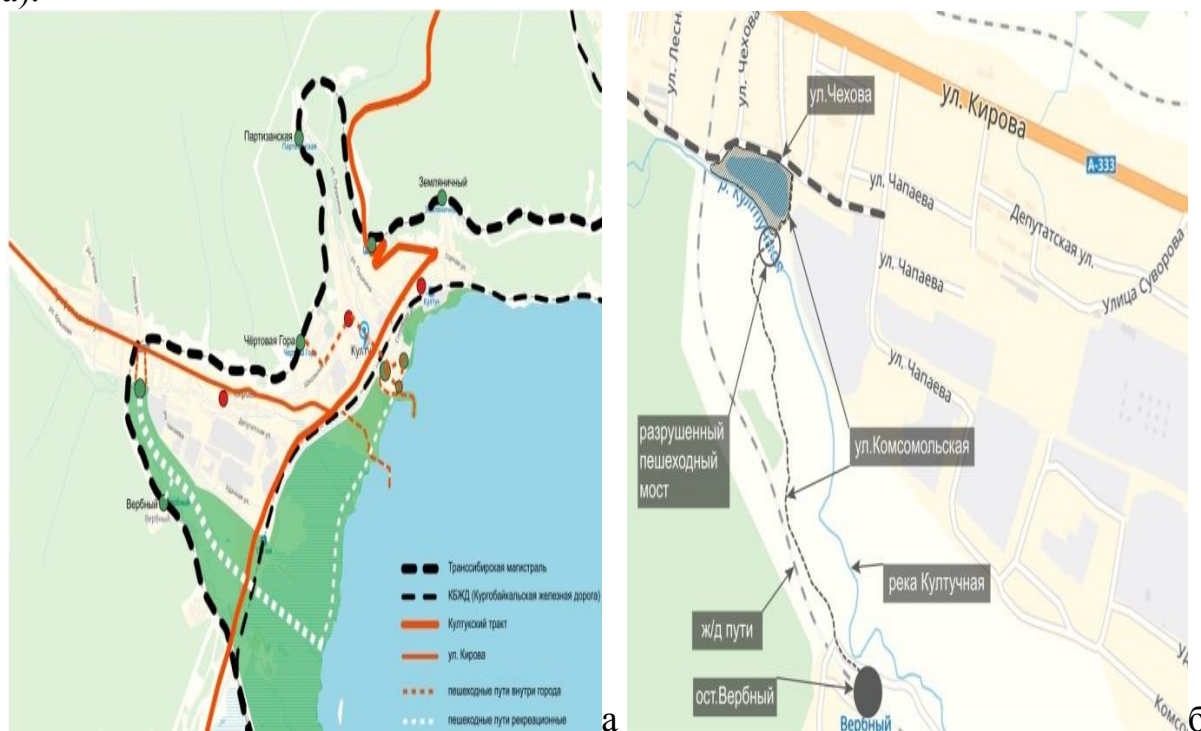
а).

Партизанская
Партизанская
Земляничный
Земляничный
Култук
Чёртовая Гора
Чёртовая Гора
Култук
Вербный
Вербный
Депутатская ул.

Транссибирская магистраль
КБЖД (Кругобайкальская железная дорога)
Култукский тракт
ул. Кирова
пешеходные пути внутри города
пешеходные пути рекреационные

а

ул. Лесная
ул. Чехова
ул.Чехова
ул. Кирова
А-333
ул. Чапаева
Депутатская ул.
ул. Чапаева
Улица Суворова
ул. Чапаева
р. Култучная
разрушенный пешеходный мост
ул.Комсомольская
река Култучная
ж/д пути
ост.Вербный
Вербный
Комсо

б